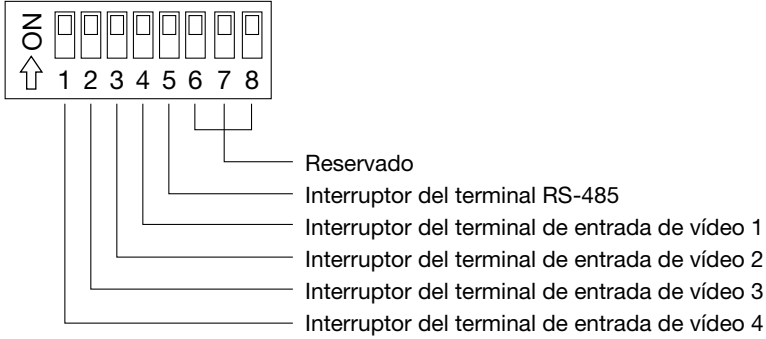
ON
1 2 3 4 5 6 7 8

Reservado
Interruptor del terminal RS-485
Interruptor del terminal de entrada de vídeo 1
Interruptor del terminal de entrada de vídeo 2
Interruptor del terminal de entrada de vídeo 3
Interruptor del terminal de entrada de vídeo 4